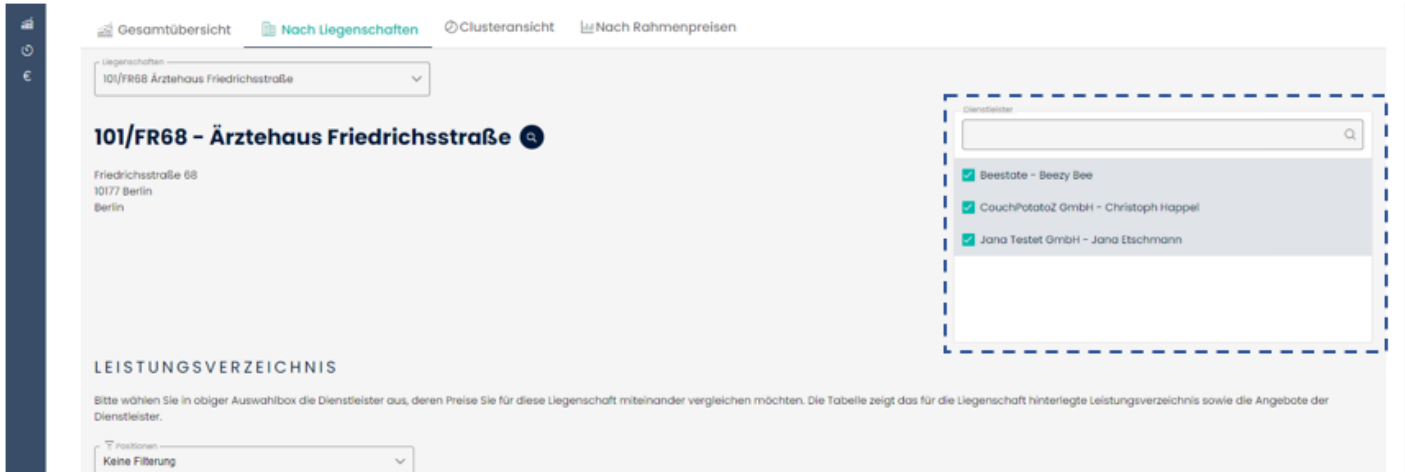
€

Gesamtübersicht | Nach Liegenschaften | Clusteransicht | Nach Rahmenpreisen

Liegenschaften
101/FR68 Ärztehaus Friedrichsstraße

101/FR68 - Ärztehaus Friedrichsstraße

Friedrichsstraße 68
10177 Berlin
Berlin

Dienstleister

Beestate - Beezy Bee
CouchPotatoZ GmbH - Christoph Happel
Jana Testet GmbH - Jana Etschmann

LEISTUNGSVERZEICHNIS

Bitte wählen Sie in obiger Auswahlbox die Dienstleister aus, deren Preise Sie für diese Liegenschaft miteinander vergleichen möchten. Die Tabelle zeigt das für die Liegenschaft hinterlegte Leistungsverzeichnis sowie die Angebote der Dienstleister.

Positionen
Keine Filterung